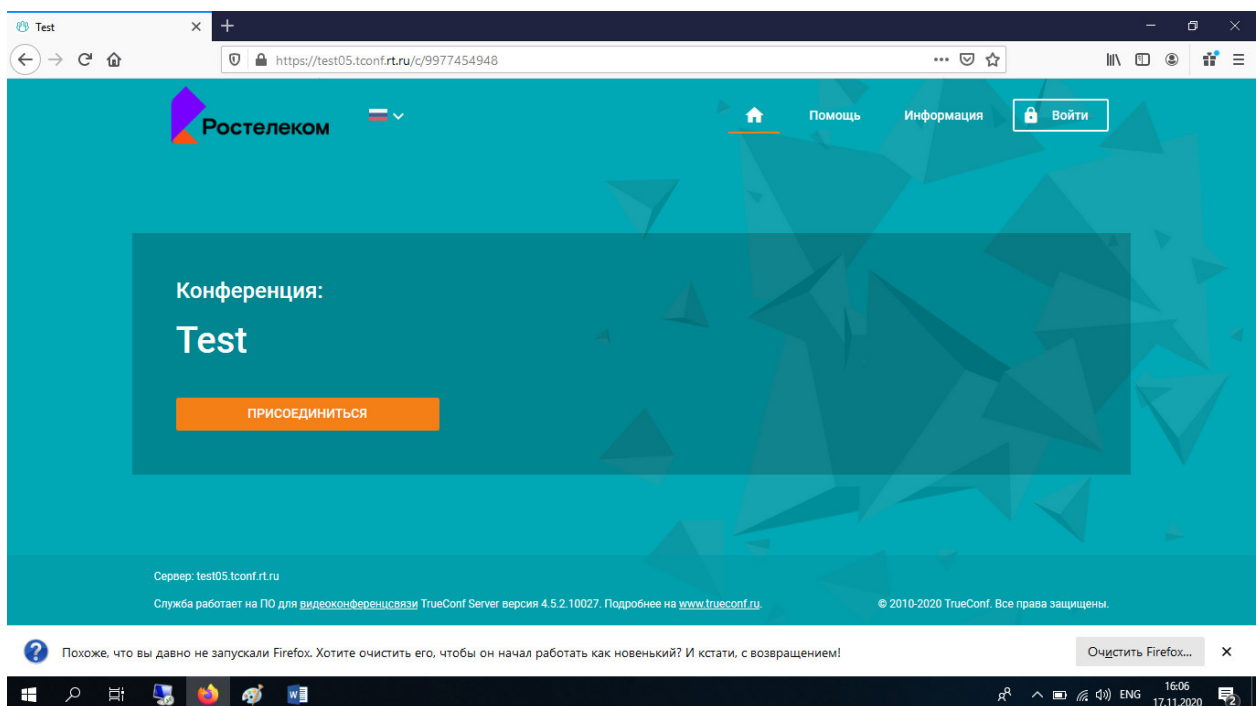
Test

https://test05.tconf.rt.ru/c/9977454948

Ростелеком

Помощь Информация Войти

Конференция:

Test

ПРИСОЕДИНИТЬСЯ

Сервер: test05.tconf.rt.ru

Служба работает на ПО для видеоконференцсвязи TrueConf Server версия 4.5.2.10027. Подробнее на www.trueconf.ru.

© 2010-2020 TrueConf. Все права защищены.

Похоже, что вы давно не запускали Firefox. Хотите очистить его, чтобы он начал работать как новенький? И кстати, с возвращением!

Очистить Firefox...

ENG 16:06 17.11.2020